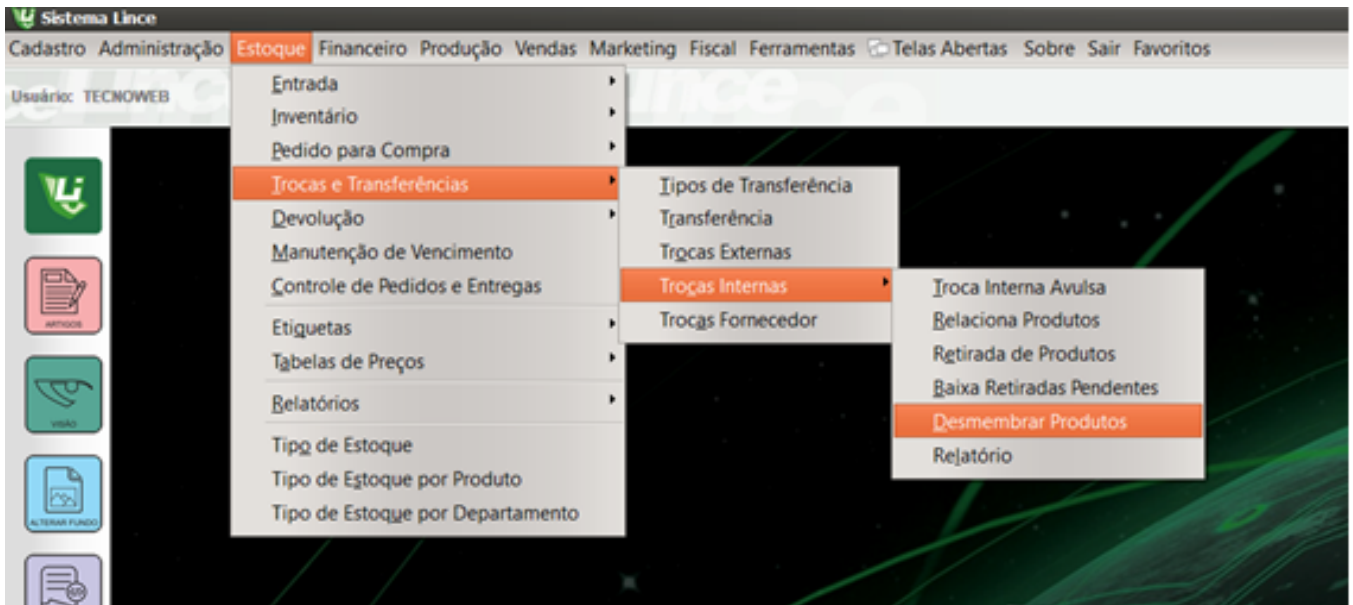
Sistema Lince

Cadastro Administração Estoque Financeiro Produção Vendas Marketing Fiscal Ferramentas Telas Abertas Sobre Sair Favoritos

Usuário: TECNOWEB

Entrada
Inventário
Pedido para Compra
Trocas e Transferências
Devolução
Manutenção de Vencimento
Controle de Pedidos e Entregas
Etiquetas
Tabelas de Preços
Relatórios
Tipo de Estoque
Tipo de Estoque por Produto
Tipo de Estoque por Departamento

Tipos de Transferência
Transferência
Trocas Externas
Trocas Internas
Trocas Fornecedor

Troca Interna Avulsa
Relaciona Produtos
Retirada de Produtos
Baixa Retiradas Pendentes
Desmembrar Produtos
Relatório

ARTIGOS
VISÃO
ALTERAR FUNDO